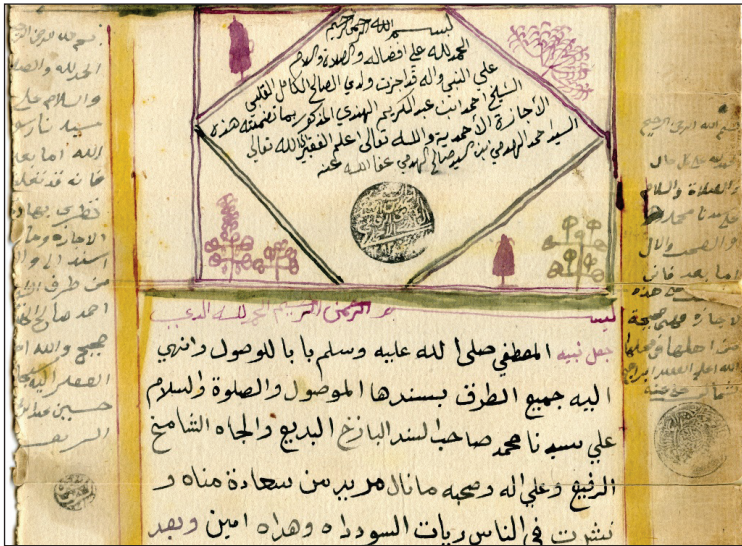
بسم الله الرحمن الرحيم
الحمد لله على افضاله والصلاة والسلام
على النبي واله قد اجزت ولدي الصالح الكامل القلبي
الشيخ احمد ابن عبد الكريم الهندي المذكور بما تضمنته هذه
الاجازة الاحمدية والله تعالى اعلم الفقير الى الله تعالى
السيد محمد المهدي ابن سيدي صالح الميرغني عفا الله عنه

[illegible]

بسم الله الرحمن الرحيم الحمد لله الذي
جعل نبيه المصطفى صلى الله عليه وسلم بابا للوصول والمنتهي
اليه جميع الطرق بسندها الموصول والصلوة والسلام
على سيدنا محمد صاحب السند البازخ البديع والجاه الشامخ
الرفيع وعلى اله وصحبه ما نال مريد من سعادة مناه و
نشرت في الناس رايات السوده وهداه امين وبعد

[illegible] الحمد لله والصلاة والسلام على سيدنا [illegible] الله اما بعد فانه قد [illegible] نظري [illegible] الاجازة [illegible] سند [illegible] من طرف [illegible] احمد صالح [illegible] جميع والله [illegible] الفقير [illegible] حسين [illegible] الشريف

بسم الله الرحمن الرحيم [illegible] والصلاة والسلام على سيدنا محمد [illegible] والصحب وال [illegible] اما بعد فانه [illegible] هذه الاجازة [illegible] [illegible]